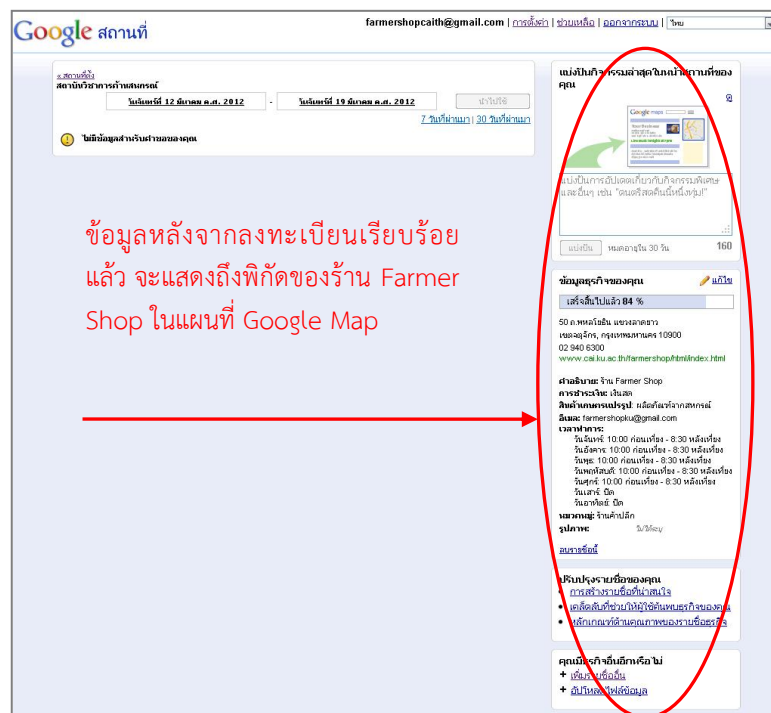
Google สถานที่

farmershopcaith@gmail.com | การตั้งค่า | ช่วยเหลือ | ออกจากระบบ | ไทย

« สถานที่ทั้ง
สถาบันวิชาการค้าสหกรณ์

วันจันทร์ที่ 12 มีนาคม ค.ศ. 2012 - วันจันทร์ที่ 19 มีนาคม ค.ศ. 2012 นำไปใช้

7 วันที่ผ่านมา | 30 วันที่ผ่านมา

ไม่มีข้อมูลสำหรับช่วงของคุณ

แบ่งปันกิจกรรมล่าสุดในหน้าสถานที่ของคุณ

แบ่งปันการอัปเดตเกี่ยวกับกิจกรรมพิเศษและอื่นๆ เช่น "ดนตรีสดคืนนี้หนึ่งทุ่ม!"

แบ่งปัน หมดอายุใน 30 วัน 160

ข้อมูลหลังจากลงทะเบียนเรียบร้อยแล้ว จะแสดงถึงพิกัดของร้าน Farmer Shop ในแผนที่ Google Map

ข้อมูลธุรกิจของคุณ แก้ไข

เสร็จสิ้นไปแล้ว 84 %

50 ถ.พหลโยธิน แขวงลาดยาว
เขตจตุจักร, กรุงเทพมหานคร 10900
02 940 6300
www.cai.ku.ac.th/farmershop/html/index.html

คำอธิบาย: ร้าน Farmer Shop
การชำระเงิน: เงินสด
สินค้าเกษตรแปรรูป: ผลิตภัณฑ์จากสหกรณ์
อีเมล: farmershopku@gmail.com
เวลาทำการ:
วันจันทร์: 10:00 ก่อนเที่ยง - 8:30 หลังเที่ยง
วันอังคาร: 10:00 ก่อนเที่ยง - 8:30 หลังเที่ยง
วันพุธ: 10:00 ก่อนเที่ยง - 8:30 หลังเที่ยง
วันพฤหัสบดี: 10:00 ก่อนเที่ยง - 8:30 หลังเที่ยง
วันศุกร์: 10:00 ก่อนเที่ยง - 8:30 หลังเที่ยง
วันเสาร์: ปิด
วันอาทิตย์: ปิด
หมวดหมู่: ร้านค้าปลีก
รูปภาพ ไม่มีข้อมูล

ลบรายชื่อนี้

ปรับปรุงรายชื่อของคุณ
• การสร้างรายชื่อที่น่าสนใจ
• เคล็ดลับที่ช่วยให้ผู้ใช้ค้นพบธุรกิจของคุณ
• หลักเกณฑ์ด้านคุณภาพของรายชื่อธุรกิจ

คุณมีธุรกิจอื่นอีกหรือไม่
+ เพิ่มรายชื่ออื่น
+ อัปโหลดไฟล์ข้อมูล